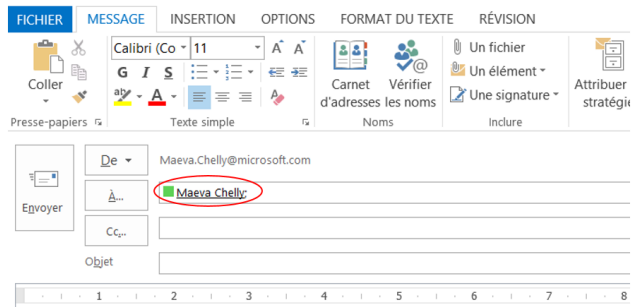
FICHIER MESSAGE INSERTION OPTIONS FORMAT DU TEXTE RÉVISION

Coller
Presse-papiers

Calibri (Co 11
G I S
Texte simple

Carnet d'adresses
Vérifier les noms
Noms

Un fichier
Un élément
Une signature
Inclure

Attribuer stratégi

Envoyer

De
Maeva.Chelly@microsoft.com

À...
Maeva Chelly;

Cc...

Objet

1 2 3 4 5 6 7 8